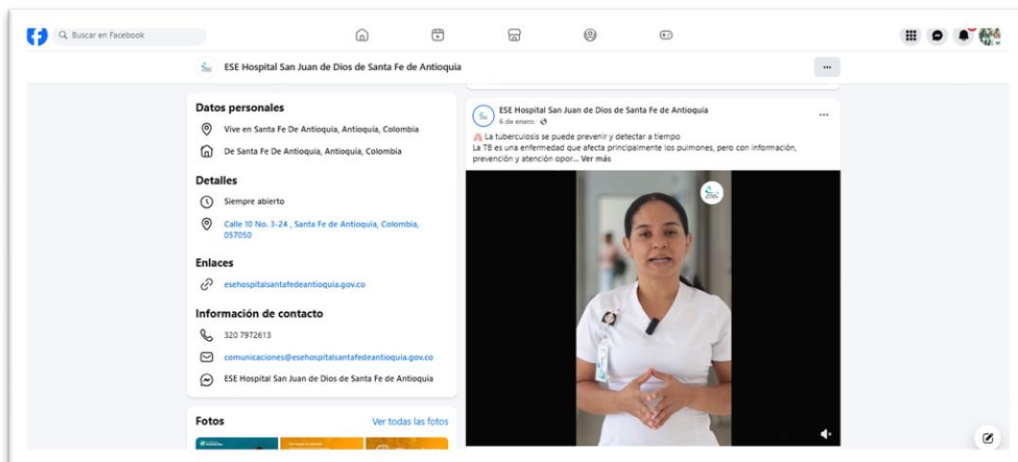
Buscar en Facebook

ESE Hospital San Juan de Dios de Santa Fe de Antioquia

Datos personales

Vive en Santa Fe De Antioquia, Antioquia, Colombia

De Santa Fe De Antioquia, Antioquia, Colombia

Detalles

Siempre abierto

Calle 10 No. 3-24 , Santa Fe de Antioquia, Colombia, 057050

Enlaces

esehospitalsantafedeantioquia.gov.co

Información de contacto

320 7972613

comunicaciones@esehospitalsantafedeantioquia.gov.co

ESE Hospital San Juan de Dios de Santa Fe de Antioquia

Fotos

Ver todas las fotos

ESE Hospital San Juan de Dios de Santa Fe de Antioquia
6 de enero ·

La tuberculosis se puede prevenir y detectar a tiempo
La TB es una enfermedad que afecta principalmente los pulmones, pero con información, prevención y atención opor... Ver más